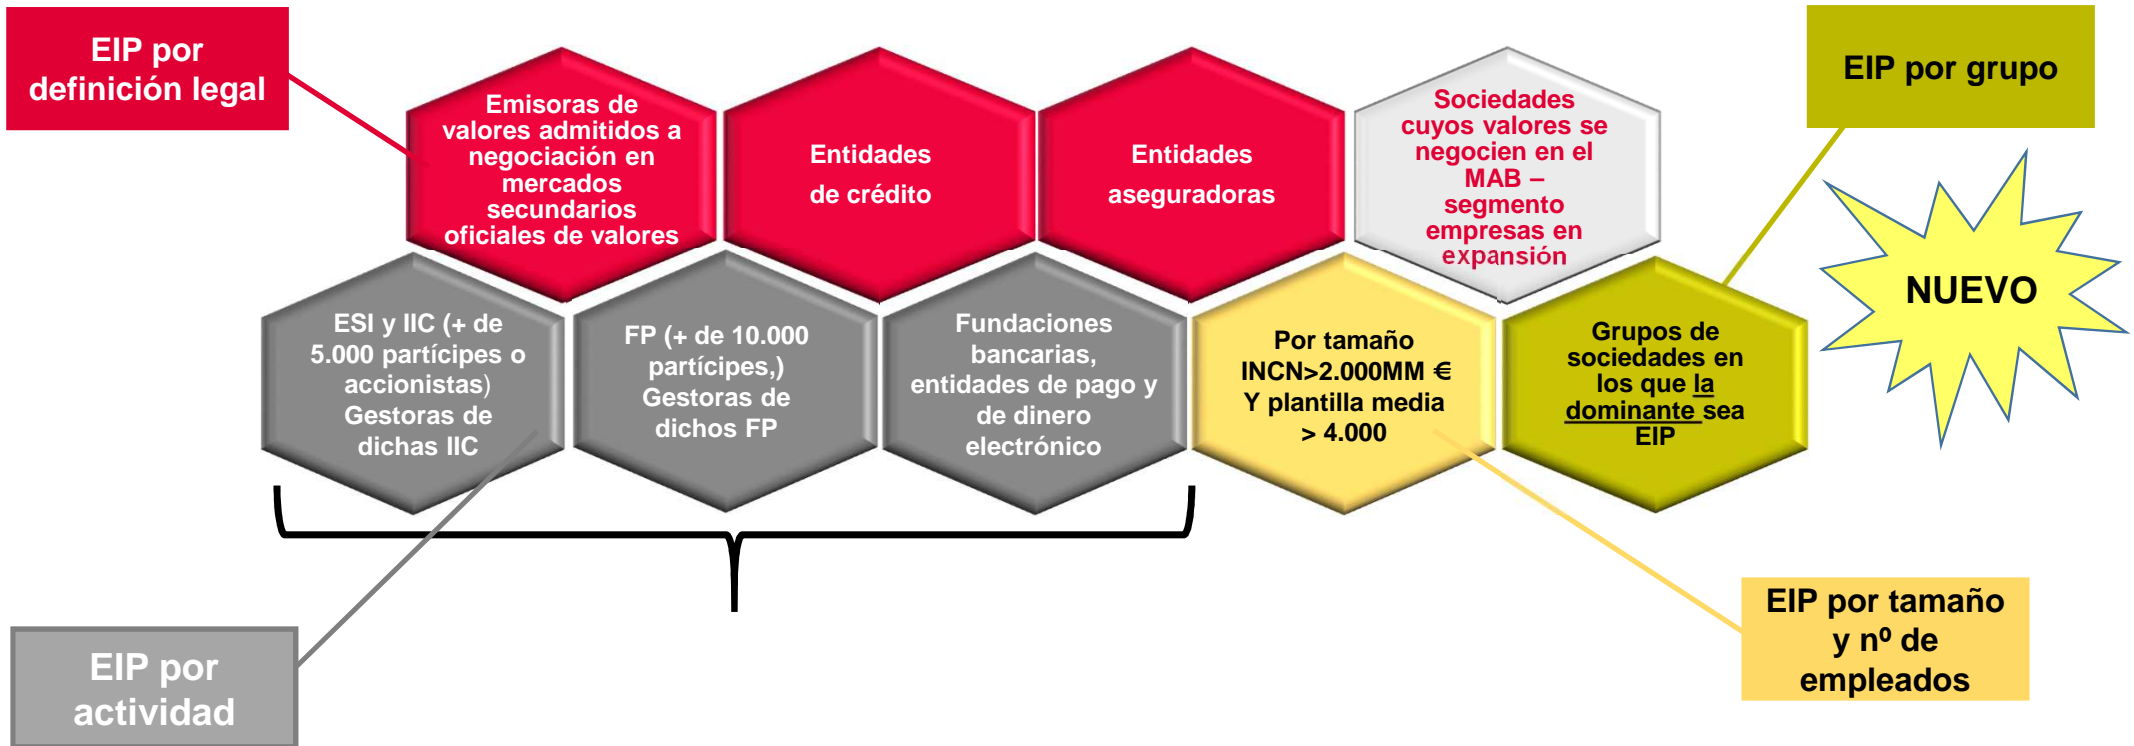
EIP por definición legal

Emisoras de valores admitidos a negociación en mercados secundarios oficiales de valores

Entidades de crédito

Entidades aseguradoras

Sociedades cuyos valores se negocien en el MAB – segmento empresas en expansión

EIP por grupo

NUEVO

ESI y IIC (+ de 5.000 partícipes o accionistas) Gestoras de dichas IIC

FP (+ de 10.000 partícipes,) Gestoras de dichos FP

Fundaciones bancarias, entidades de pago y de dinero electrónico

Por tamaño INCN>2.000MM € Y plantilla media > 4.000

Grupos de sociedades en los que la dominante sea EIP

EIP por tamaño y nº de empleados

EIP por actividad